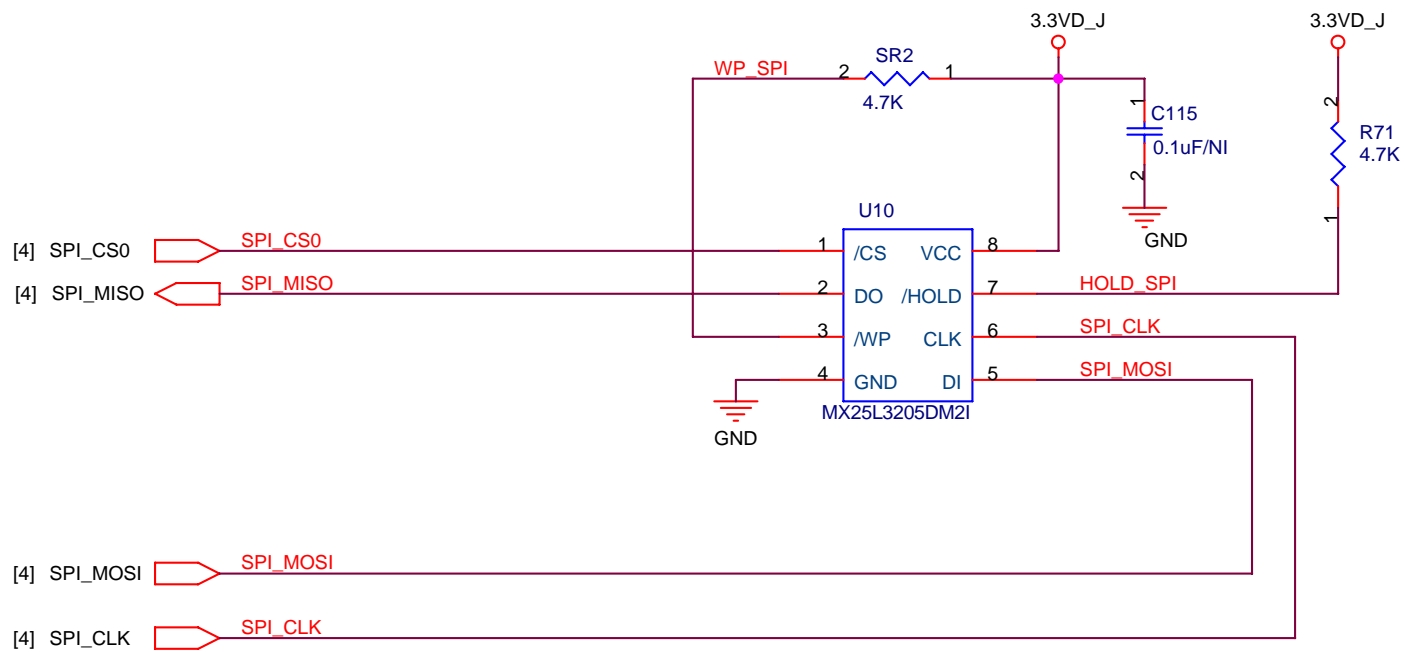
3.3VD_J

3.3VD_J

WP_SPI

2 SR2 1

4.7K

1 C115

0.1uF/NI

2

GND

2

R71

4.7K

1

U10

[4] SPI_CS0

SPI_CS0

1 /CS VCC 8

[4] SPI_MISO

SPI_MISO

2 DO /HOLD 7

HOLD_SPI

3 /WP CLK 6

SPI_CLK

4 GND DI 5

SPI_MOSI

MX25L3205DM2I

GND

[4] SPI_MOSI

SPI_MOSI

[4] SPI_CLK

SPI_CLK